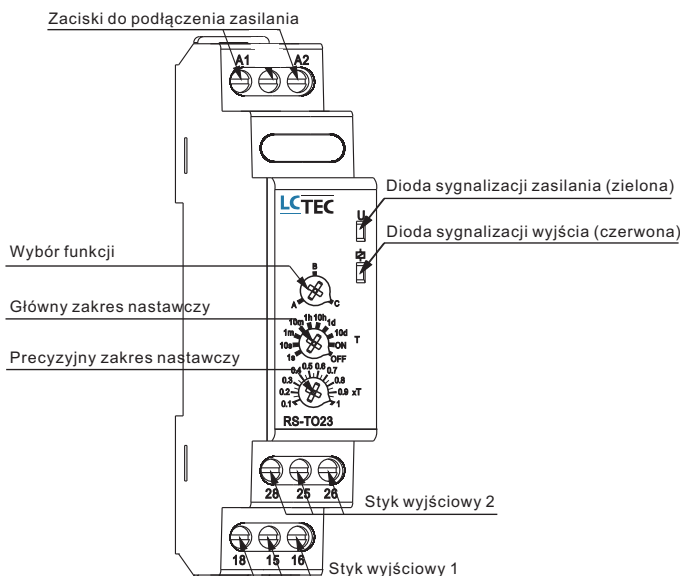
Zaciski do podłączenia zasilania

A1 A2

LCTEC

Dioda sygnalizacji zasilania (zielona)

U

Dioda sygnalizacji wyjścia (czerwona)

Wybór funkcji

B
A C

Główny zakres nastawczy

1h 10h
10m 1d
1m 10d
10s ON
1s OFF
T

Precyzyjny zakres nastawczy

0.5 0.6
0.4 0.7
0.3 0.8
0.2 0.9
0.1 1
xT

RS-TO23

28 25 26

Styk wyjściowy 2

18 15 16

Styk wyjściowy 1